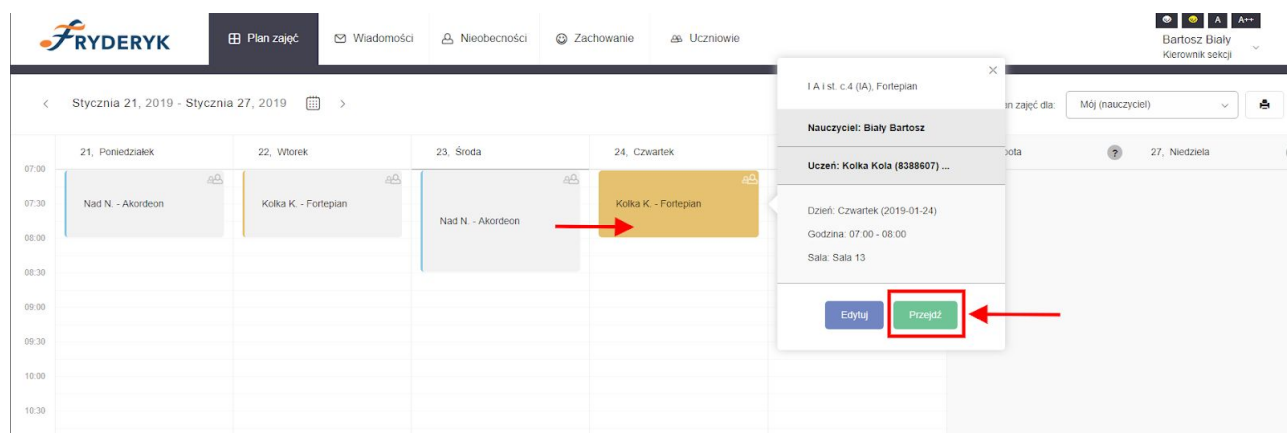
FRYDERYK

Plan zajęć
Wiadomości
Nieobecności
Zachowanie
Uczniowie

A A++
Bartosz Biały
Kierownik sekcji

Stycznia 21, 2019 - Stycznia 27, 2019

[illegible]n zajęć dla: Mój (nauczyciel)

21, Poniedziałek
22, Wtorek
23, Środa
24, Czwartek
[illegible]bota
27, Niedziela

07:00
07:30
08:00
08:30
09:00
09:30
10:00
10:30

Nad N. - Akordeon
Kolka K. - Fortepian
Nad N. - Akordeon
Kolka K. - Fortepian

I A I st. c.4 (IA), Fortepian

Nauczyciel: Biały Bartosz

Uczeń: Kolka Kola (8388607) ...

Dzień: Czwartek (2019-01-24)
Godzina: 07:00 - 08:00
Sala: Sala 13

Edytuj
Przejdź